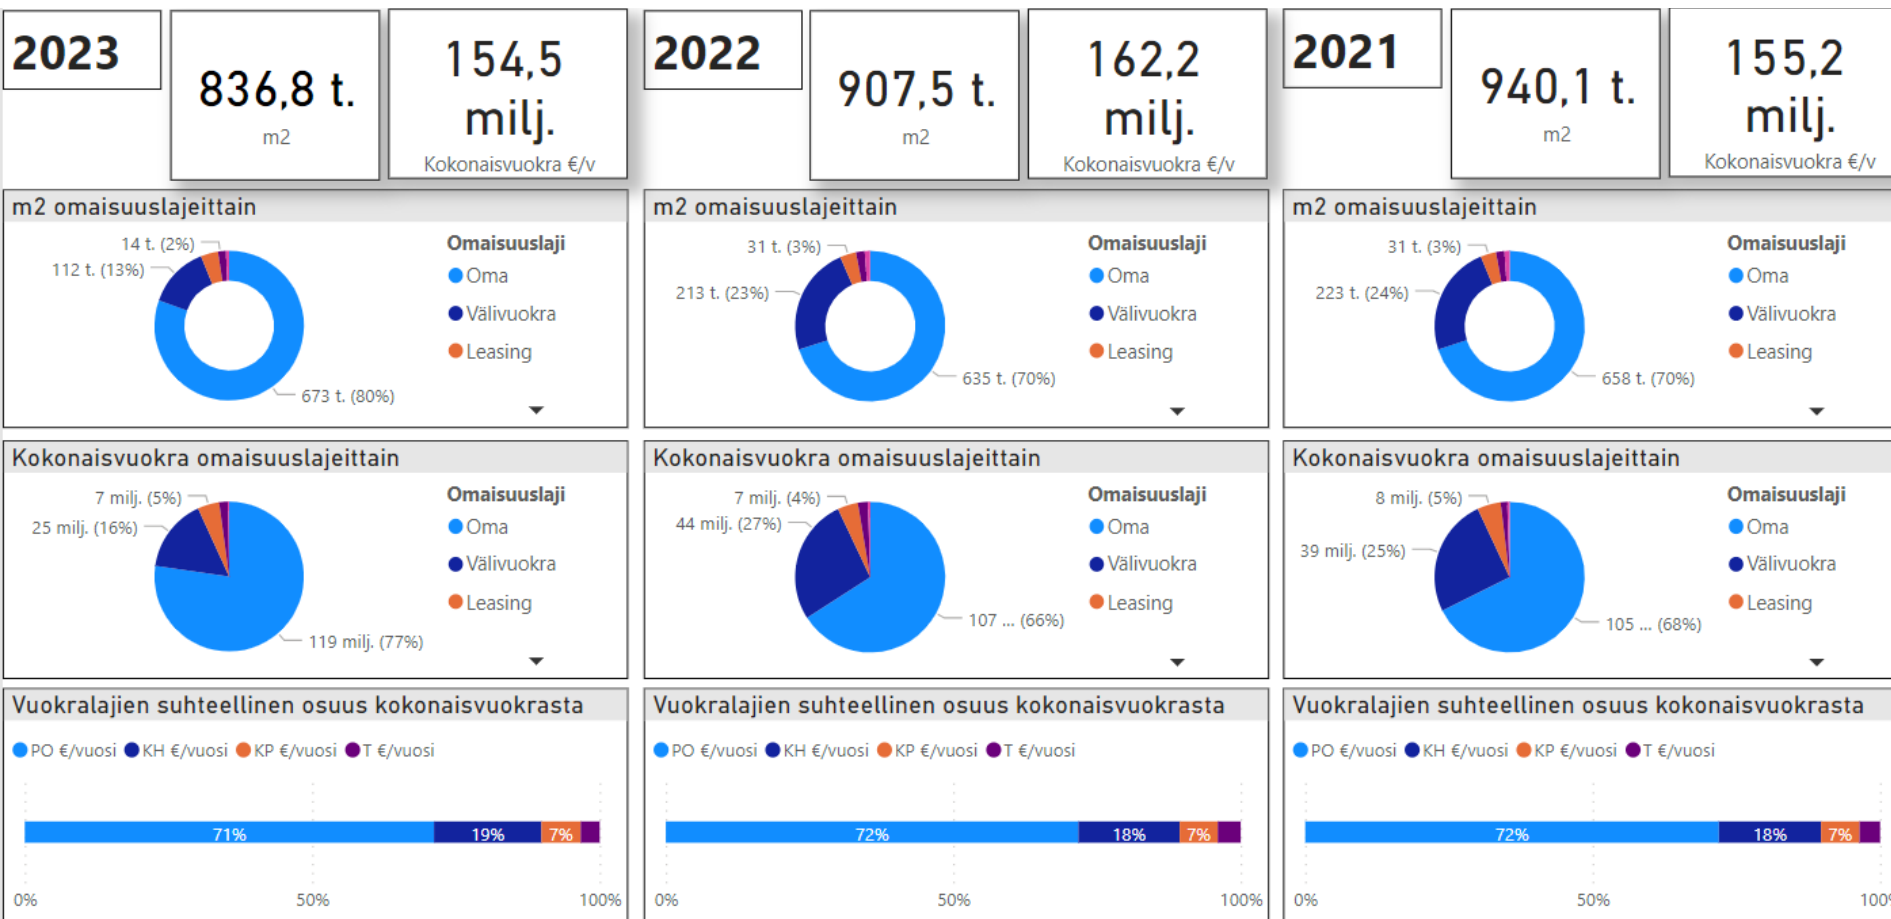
2023

836,8 t.
m2

154,5 milj.
Kokonaisvuokra €/v

m2 omaisuuslajeittain

14 t. (2%)
112 t. (13%)
673 t. (80%)

Omaisuuslaji
Oma
Välivuokra
Leasing

Kokonaisvuokra omaisuuslajeittain

7 milj. (5%)
25 milj. (16%)
119 milj. (77%)

Omaisuuslaji
Oma
Välivuokra
Leasing

Vuokralajien suhteellinen osuus kokonaisvuokrasta

PO €/vuosi KH €/vuosi KP €/vuosi T €/vuosi

71% 19% 7%

0% 50% 100%

2022

907,5 t.
m2

162,2 milj.
Kokonaisvuokra €/v

m2 omaisuuslajeittain

31 t. (3%)
213 t. (23%)
635 t. (70%)

Omaisuuslaji
Oma
Välivuokra
Leasing

Kokonaisvuokra omaisuuslajeittain

7 milj. (4%)
44 milj. (27%)
107 ... (66%)

Omaisuuslaji
Oma
Välivuokra
Leasing

Vuokralajien suhteellinen osuus kokonaisvuokrasta

PO €/vuosi KH €/vuosi KP €/vuosi T €/vuosi

72% 18% 7%

0% 50% 100%

2021

940,1 t.
m2

155,2 milj.
Kokonaisvuokra €/v

m2 omaisuuslajeittain

31 t. (3%)
223 t. (24%)
658 t. (70%)

Omaisuuslaji
Oma
Välivuokra
Leasing

Kokonaisvuokra omaisuuslajeittain

8 milj. (5%)
39 milj. (25%)
105 ... (68%)

Omaisuuslaji
Oma
Välivuokra
Leasing

Vuokralajien suhteellinen osuus kokonaisvuokrasta

PO €/vuosi KH €/vuosi KP €/vuosi T €/vuosi

72% 18% 7%

0% 50% 100